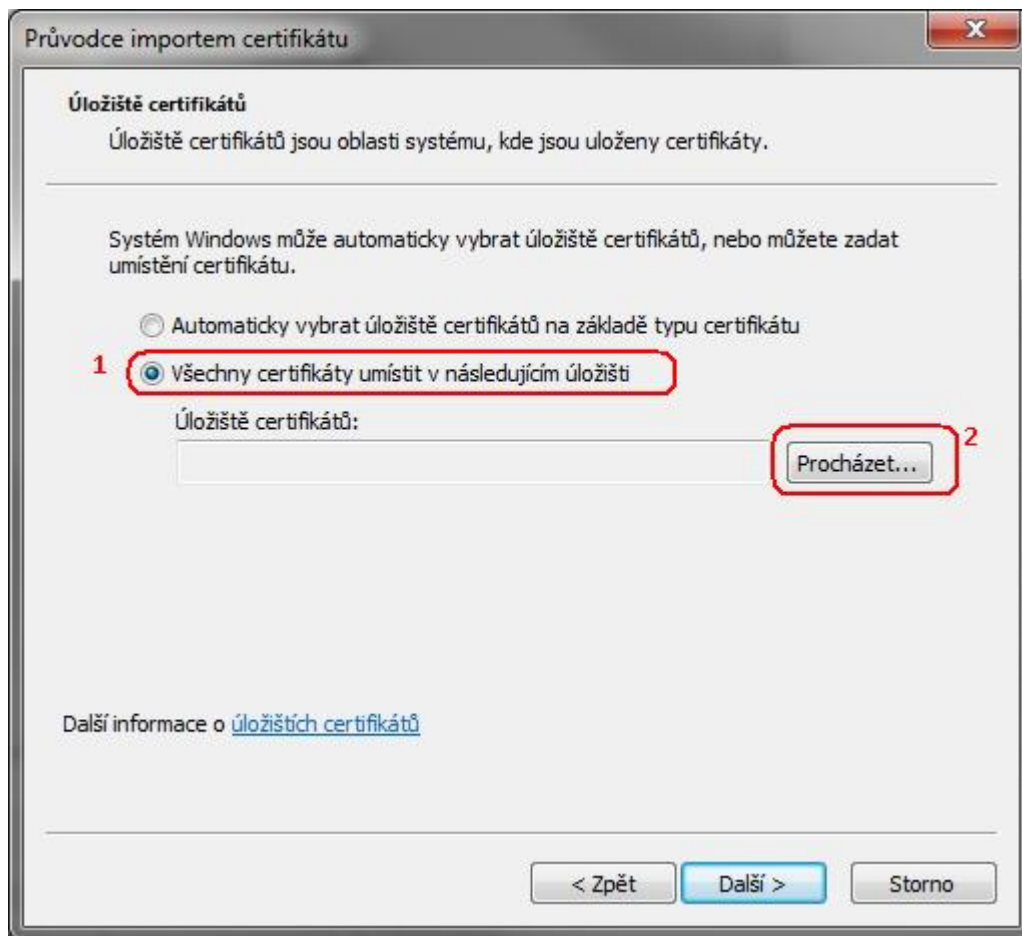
Průvodce importem certifikátu

Úložiště certifikátů

Úložiště certifikátů jsou oblasti systému, kde jsou uloženy certifikáty.

Systém Windows může automaticky vybrat úložiště certifikátů, nebo můžete zadat umístění certifikátu.

Automaticky vybrat úložiště certifikátů na základě typu certifikátu

1 Všechny certifikáty umístit v následujícím úložišti

Úložiště certifikátů:

2 Procházet...

Další informace o úložištích certifikátů

< Zpět Další > Storno